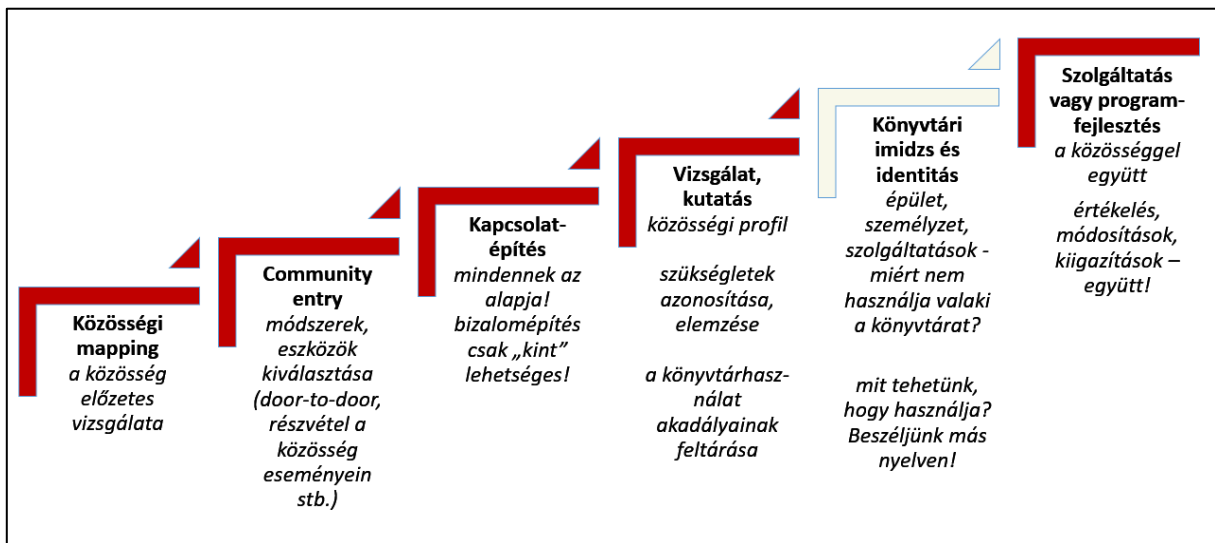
**Közösségi mapping**
*a közösség előzetes vizsgálata*

**Community entry**
*módszerek, eszközök kiválasztása (door-to-door, részvétel a közösség eseményein stb.)*

**Kapcsolat-építés**
*mindennek az alapja! bizalomépítés csak „kint" lehetséges!*

**Vizsgálat, kutatás**
*közösségi profil*

*szükségletek azonosítása, elemzése*

*a könyvtárhasználat akadályainak feltárása*

**Könyvtári imidzs és identitás**
*épület, személyzet, szolgáltatások - miért nem használja valaki a könyvtárat?*

*mit tehetünk, hogy használja? Beszéljünk más nyelven!*

**Szolgáltatás vagy program-fejlesztés**
*a közösséggel együtt*

*értékelés, módosítások, kiigazítások – együtt!*